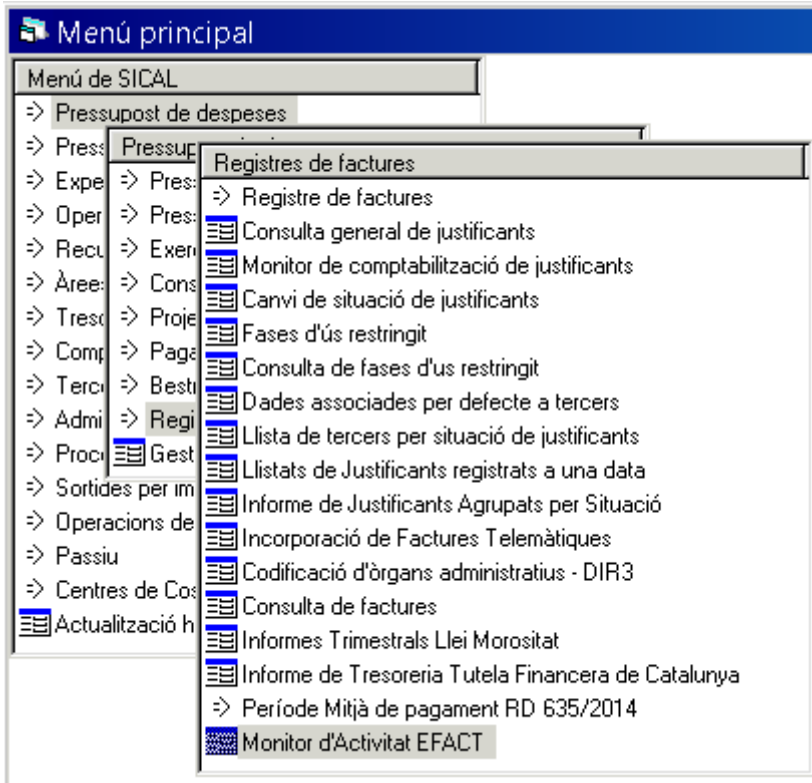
Menú principal

Menú de SICAL
=> Pressupost de despeses
=> Press
=> Expe
=> Oper
=> Recu
=> Àree
=> Treso
=> Comp
=> Terc
=> Admi
=> Proc
=> Sortides per im
=> Operacions de
=> Passiu
=> Centres de Cos
Actualització h

Pressup
=> Pres
=> Pres
=> Exer
=> Cons
=> Proje
=> Paga
=> Bestr
=> Regi
Gest

Registres de factures
=> Registre de factures
Consulta general de justificants
Monitor de comptabilització de justificants
Canvi de situació de justificants
Fases d'ús restringit
Consulta de fases d'us restringit
Dades associades per defecte a tercers
Llista de tercers per situació de justificants
Llistats de Justificants registrats a una data
Informe de Justificants Agrupats per Situació
Incorporació de Factures Telemàtiques
Codificació d'òrgans administratius - DIR3
Consulta de factures
Informes Trimestrals Llei Morositat
Informe de Tresoreria Tutela Financera de Catalunya
=> Període Mitjà de pagament RD 635/2014
Monitor d'Activitat EFACT